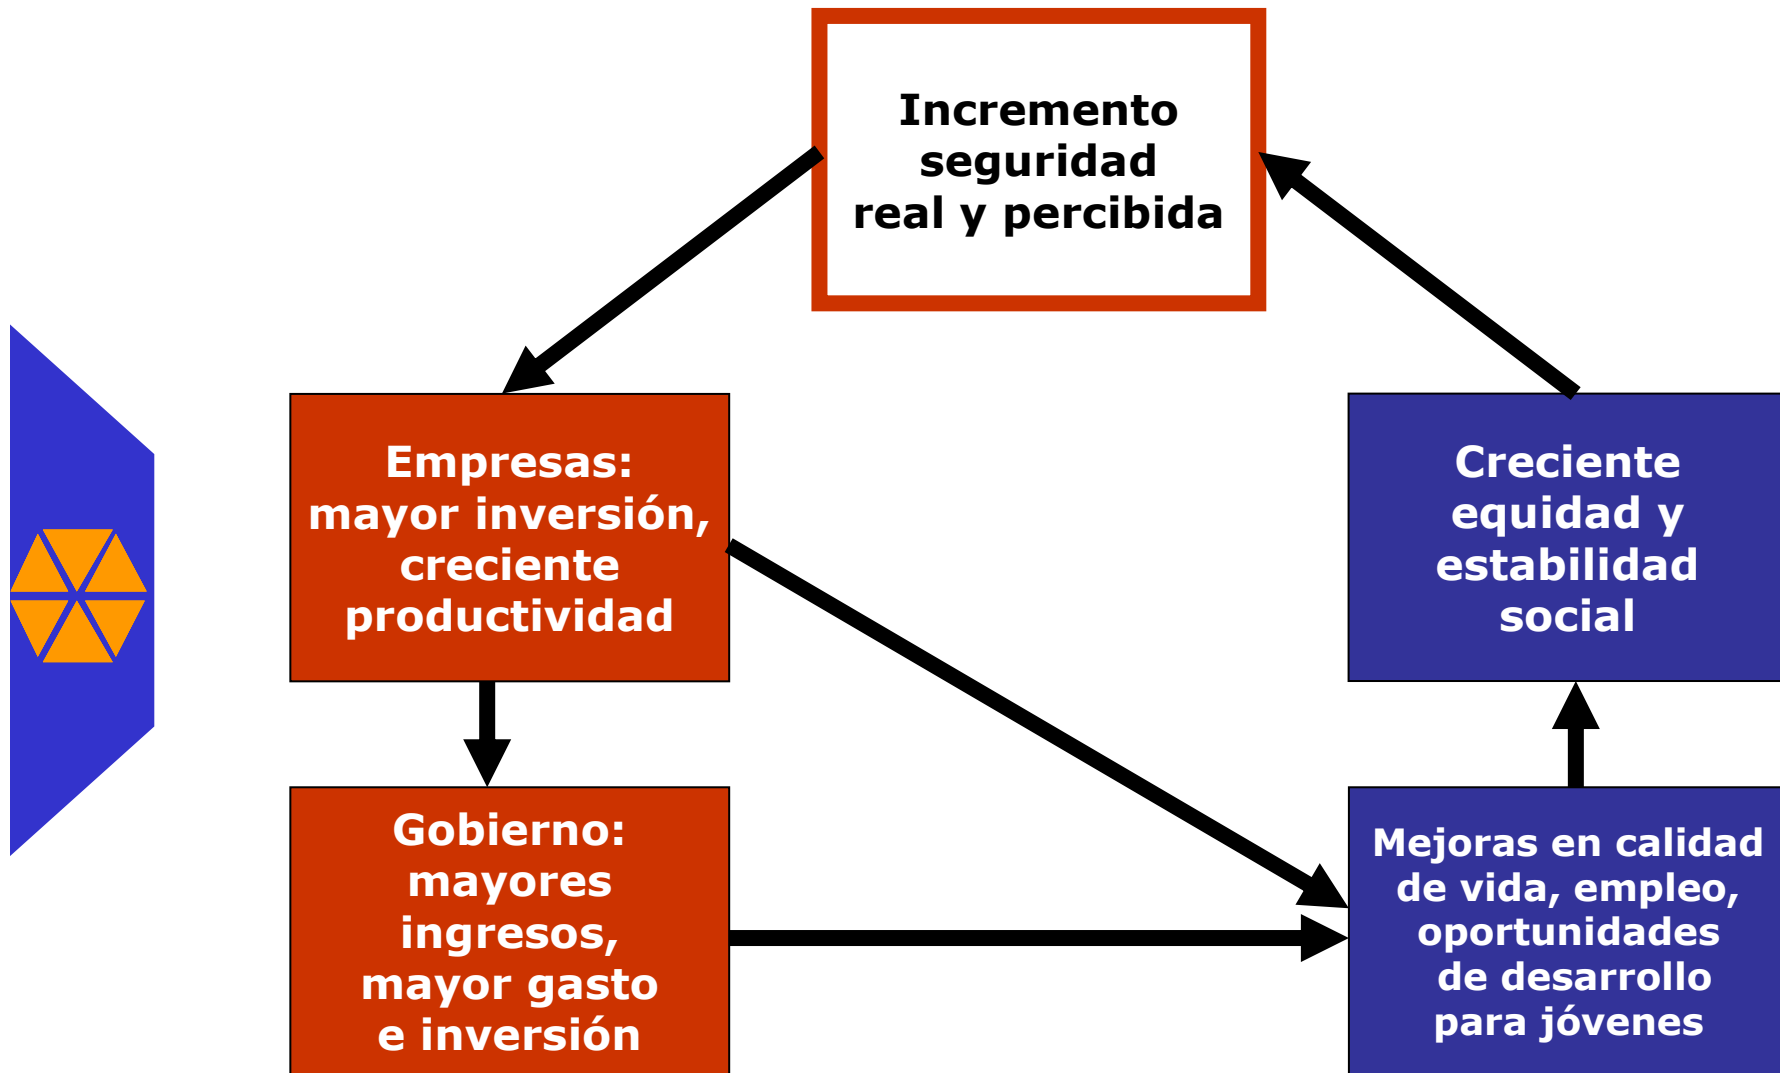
Incremento seguridad real y percibida

Empresas: mayor inversión, creciente productividad

Creciente equidad y estabilidad social

Gobierno: mayores ingresos, mayor gasto e inversión

Mejoras en calidad de vida, empleo, oportunidades de desarrollo para jóvenes